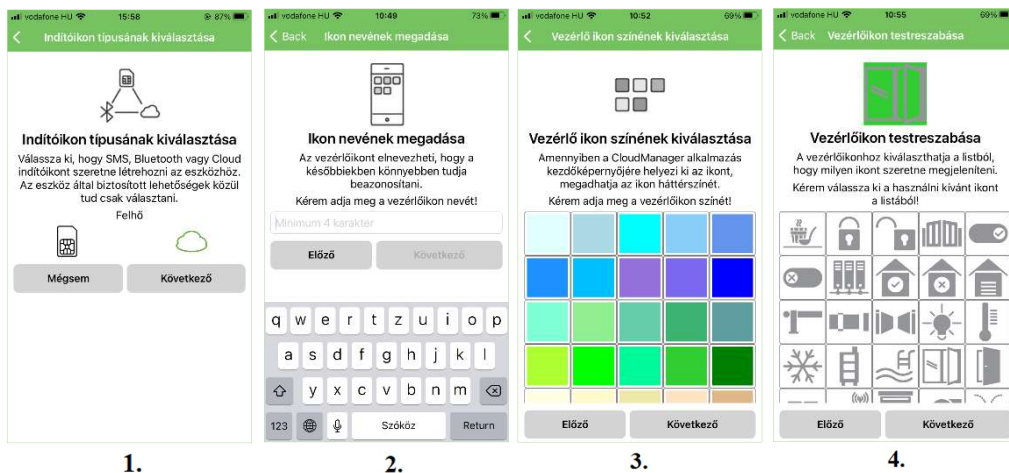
vodafone HU 15:58 87%
Indítóikon típusának kiválasztása

Indítóikon típusának kiválasztása
Válassza ki, hogy SMS, Bluetooth vagy Cloud indítóikont szeretne létrehozni az eszközhöz. Az eszköz által biztosított lehetőségek közül tud csak választani.
Felhő

Mégsem
Következő

1.

vodafone HU 10:49 73%
Back Ikon nevének megadása

Ikon nevének megadása
Az vezérlőikont elnevezheti, hogy a későbbiekben könnyebben tudja beazonosítani.
Kérem adja meg a vezérlőikon nevét!

Minimum 4 karakter

Előző
Következő

q w e r t z u i o p
a s d f g h j k l
y x c v b n m
123 Szóköz Return

2.

vodafone HU 10:52 69%
Vezérlő ikon színének kiválasztása

Vezérlő ikon színének kiválasztása
Amennyiben a CloudManager alkalmazás kezdőképernyőjére helyezi ki az ikont, megadhatja az ikon háttérszínét.
Kérem adja meg a vezérlőikon színét!

Előző
Következő

3.

vodafone HU 10:55 69%
Back Vezérlőikon testreszabása

Vezérlőikon testreszabása
A vezérlőikonhoz kiválaszthatja a listából, hogy milyen ikont szeretne megjeleníteni.
Kérem válassza ki a használni kívánt ikont a listából!

Előző
Következő

4.